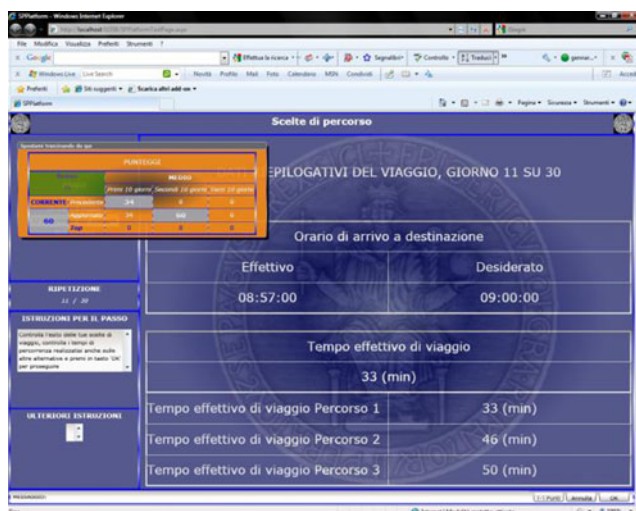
SPPlatform - Windows Internet Explorer

http://localhost

File Modifica Visualizza Preferiti Strumenti ?

Google

Effettua la ricerca · Segnalibri · Controllo · Traduci

Windows Live Live Search

Novità Profilo Mail Foto Calendario MSN Condividi

Preferiti Siti suggeriti Raccolta Web Slice

SPPlatform

Pagina · Sicurezza · Strumenti ·

Scelte di percorso

PUNTEGGI

| | | MEDIO | | |
|---|---|---|---|---|
| | | Primi 10 giorni | Secondi 10 giorni | Terzi 10 giorni |
| CORRENTE | Precedente | 24 | 0 | 0 |
| 60 | Aggiornato | 24 | 60 | 0 |
| | Top | 0 | 0 | 0 |

EPILOGATIVI DEL VIAGGIO, GIORNO 11 SU 30

RIPETIZIONE
11 / 30

ISTRUZIONI PER IL PASSO

Controlla l'esito delle tue scelte di viaggio, controlla i tempi di percorrenza realizzatisi anche sulle altre alternative e premi il tasto 'OK' per proseguire

ULTERIORI ISTRUZIONI

Orario di arrivo a destinazione

| Effettivo | Desiderato |
|---|---|
| 08:57:00 | 09:00:00 |

Tempo effettivo di viaggio

33 (min)

| Tempo effettivo di viaggio Percorso 1 | 33 (min) |
|---|---|
| Tempo effettivo di viaggio Percorso 2 | 46 (min) |
| Tempo effettivo di viaggio Percorso 3 | 50 (min) |

Annulla OK